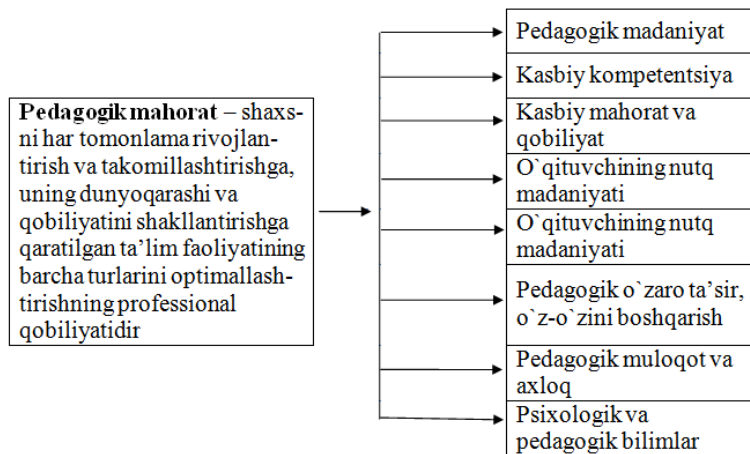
**Pedagogik mahorat** – shaxsni har tomonlama rivojlantirish va takomillashtirishga, uning dunyoqarashi va qobiliyatini shakllantirishga qaratilgan ta'lim faoliyatining barcha turlarini optimallashtirishning professional qobiliyatidir

Pedagogik madaniyat

Kasbiy kompetentsiya

Kasbiy mahorat va qobiliyat

O`qituvchining nutq madaniyati

O`qituvchining nutq madaniyati

Pedagogik o`zaro ta'sir, o`z-o`zini boshqarish

Pedagogik muloqot va axloq

Psixologik va pedagogik bilimlar